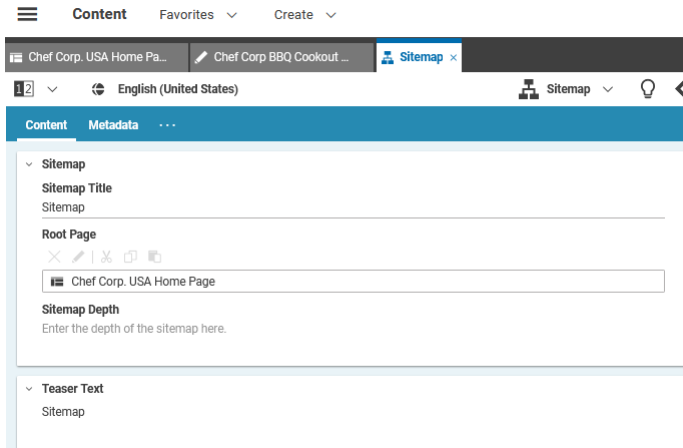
Content Favorites Create

Chef Corp. USA Home Pa... Chef Corp BBQ Cookout ... Sitemap ×

1 2 English (United States) Sitemap

Content Metadata ···

Sitemap

Sitemap Title

Sitemap

Root Page

Chef Corp. USA Home Page

Sitemap Depth

Enter the depth of the sitemap here.

Teaser Text

Sitemap